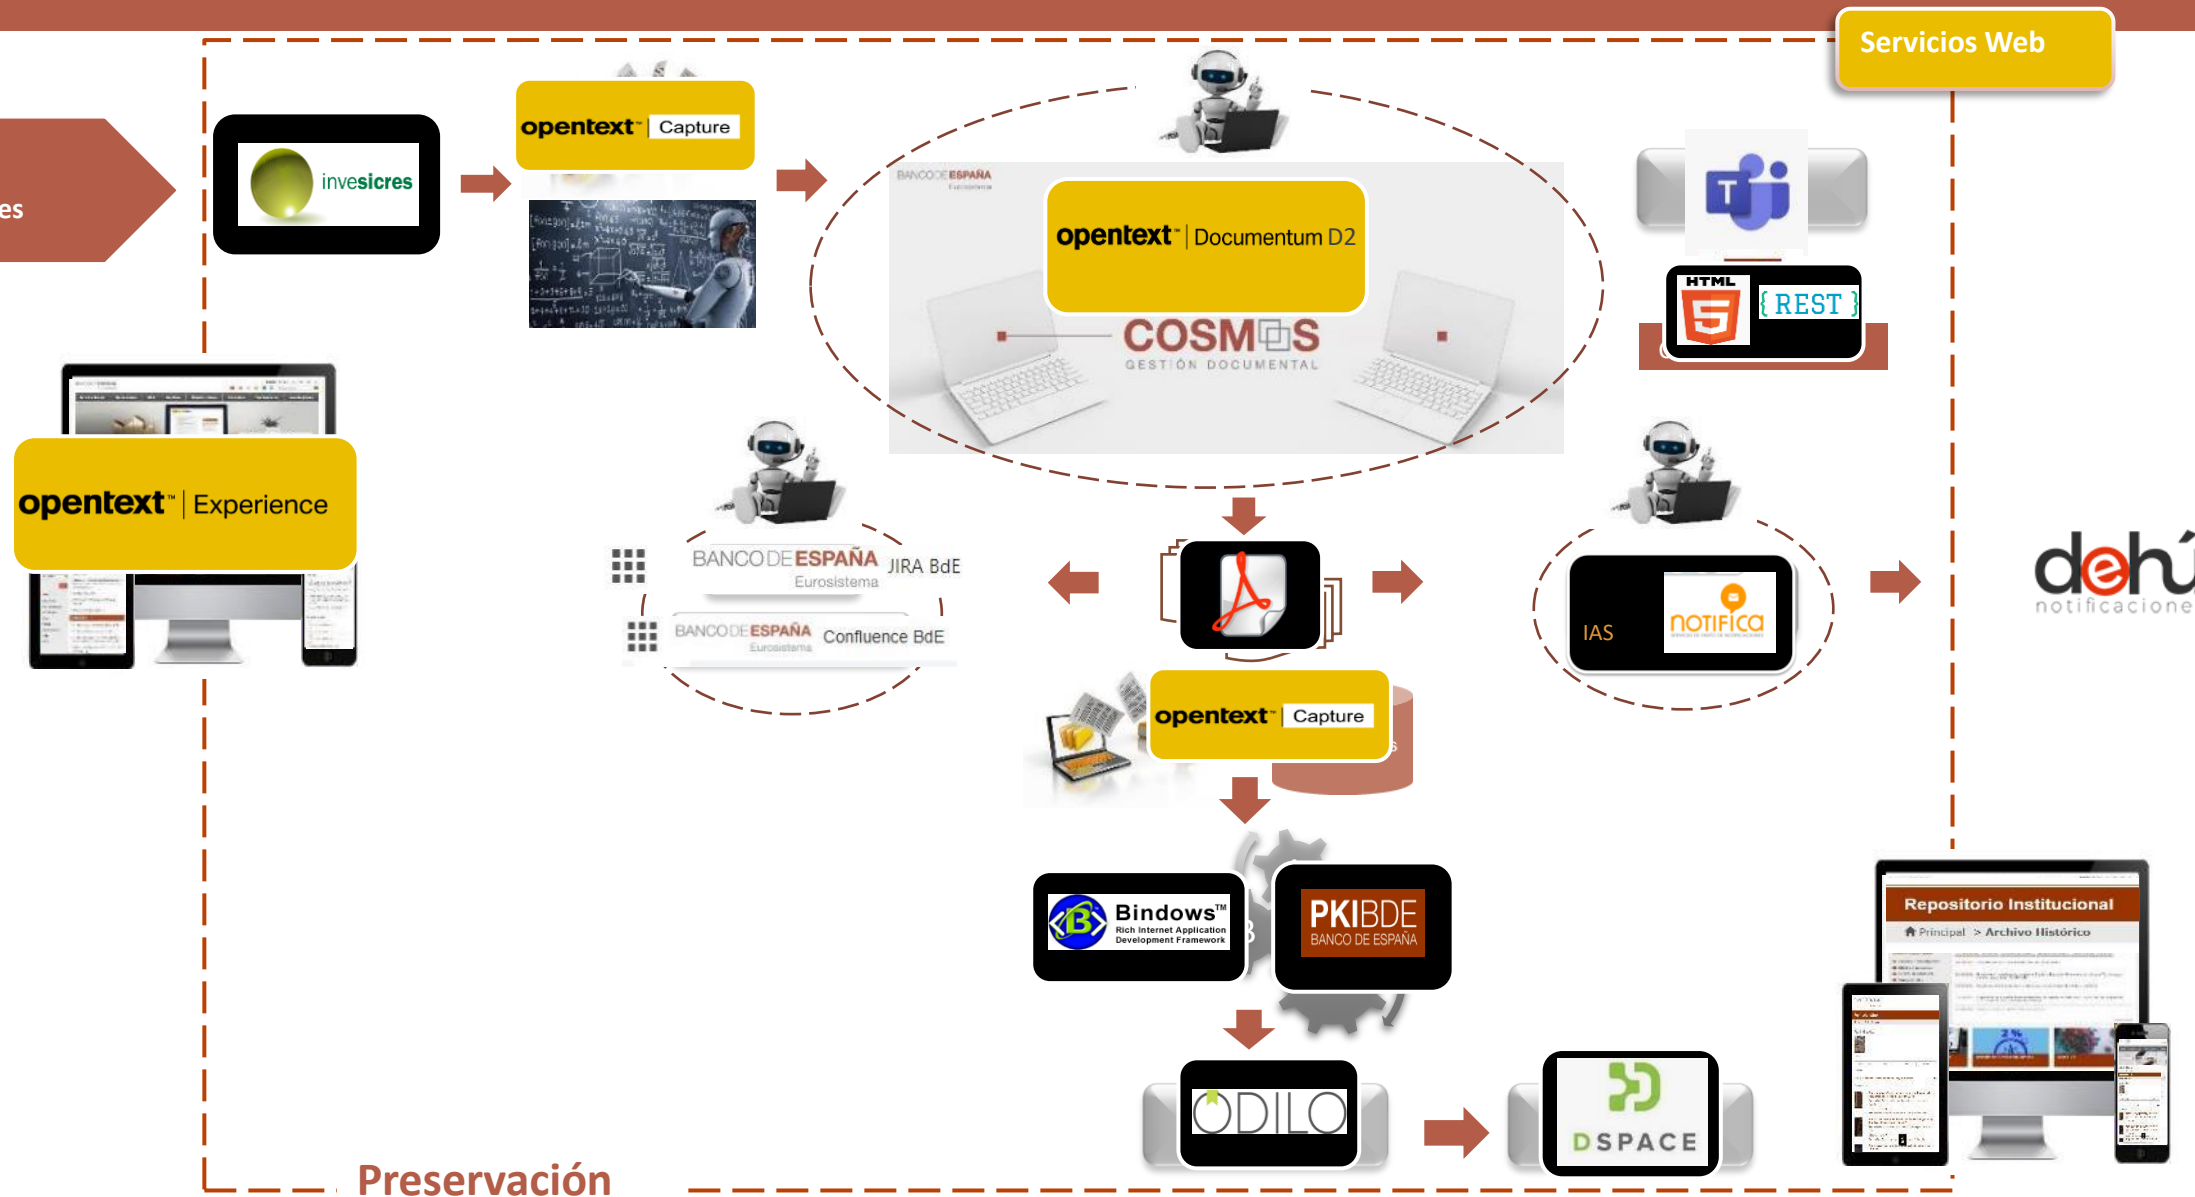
Servicios Web

es

invesicres

opentext | Capture

BANCO DE ESPAÑA Eurosistema

opentext | Documentum D2

COSMOS
GESTIÓN DOCUMENTAL

HTML 5 {REST}

opentext | Experience

BANCO DE ESPAÑA Eurosistema JIRA BdE

BANCO DE ESPAÑA Eurosistema Confluence BdE

IAS NOTIFICA

dehú notificaciones

opentext | Capture

Bindows™ Rich Internet Application Development Framework

PKIBDE BANCO DE ESPAÑA

ODILO

DSPACE

Repositorio Institucional
Principal > Archivo Histórico

Preservación